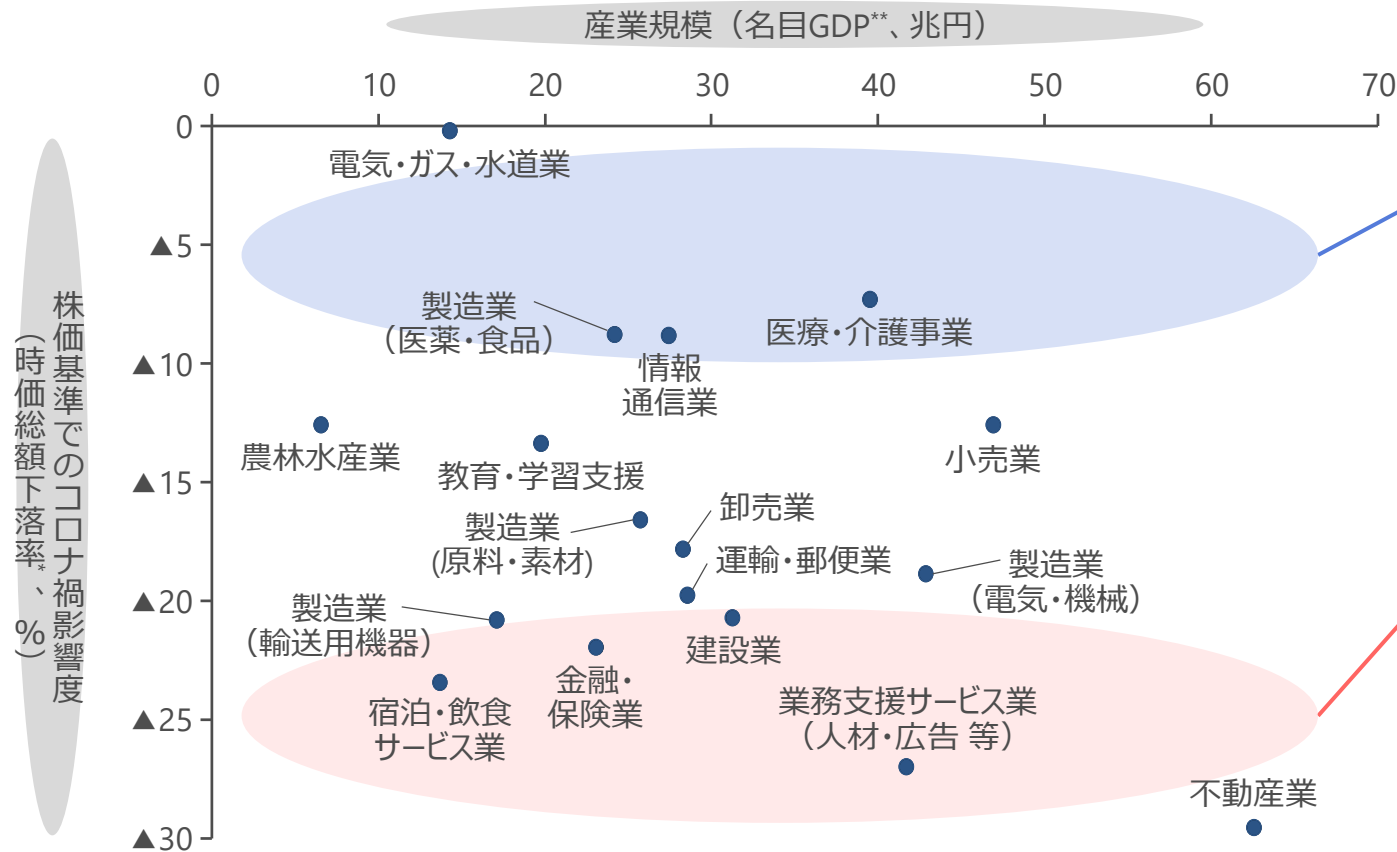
産業規模（名目GDP**、兆円）

0 10 20 30 40 50 60 70

0
▲5
▲10
▲15
▲20
▲25
▲30

株価基準でのコロナ禍影響度
（時価総額下落率*、%）

電気・ガス・水道業

製造業
（医薬・食品）

情報
通信業

医療・介護事業

農林水産業

教育・学習支援

小売業

製造業
(原料・素材)

卸売業

運輸・郵便業

製造業
（電気・機械）

製造業
（輸送用機器）

建設業

金融・
保険業

宿泊・飲食
サービス業

業務支援サービス業
（人材・広告 等）

不動産業